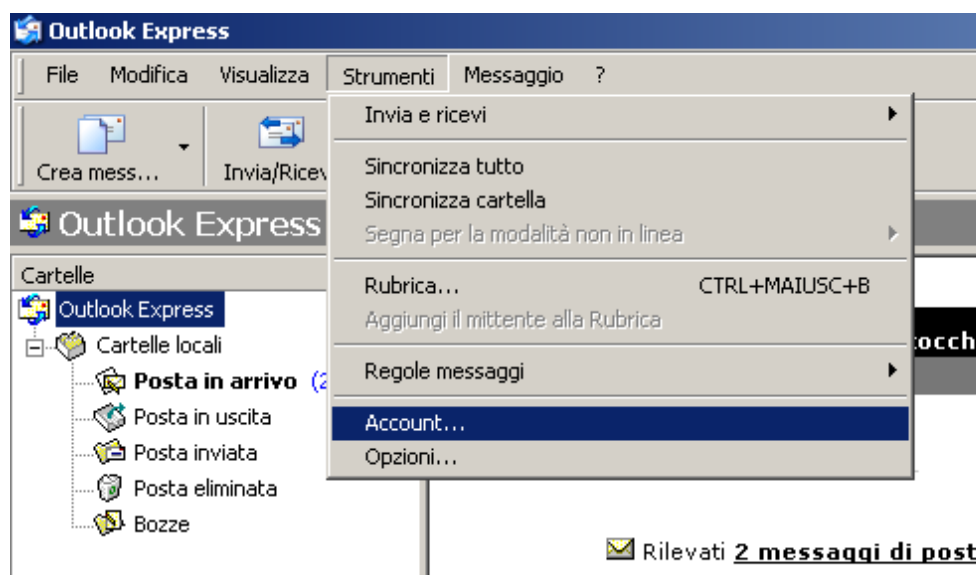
Outlook Express

File Modifica Visualizza Strumenti Messaggio ?

Crea mess... Invia/Ricev

Outlook Express

Cartelle

Outlook Express
Cartelle locali
Posta in arrivo (2
Posta in uscita
Posta inviata
Posta eliminata
Bozze

Invia e ricevi
Sincronizza tutto
Sincronizza cartella
Segna per la modalità non in linea
Rubrica... CTRL+MAIUSC+B
Aggiungi il mittente alla Rubrica
Regole messaggi
Account...
Opzioni...

tocch

Rilevati 2 messaggi di post